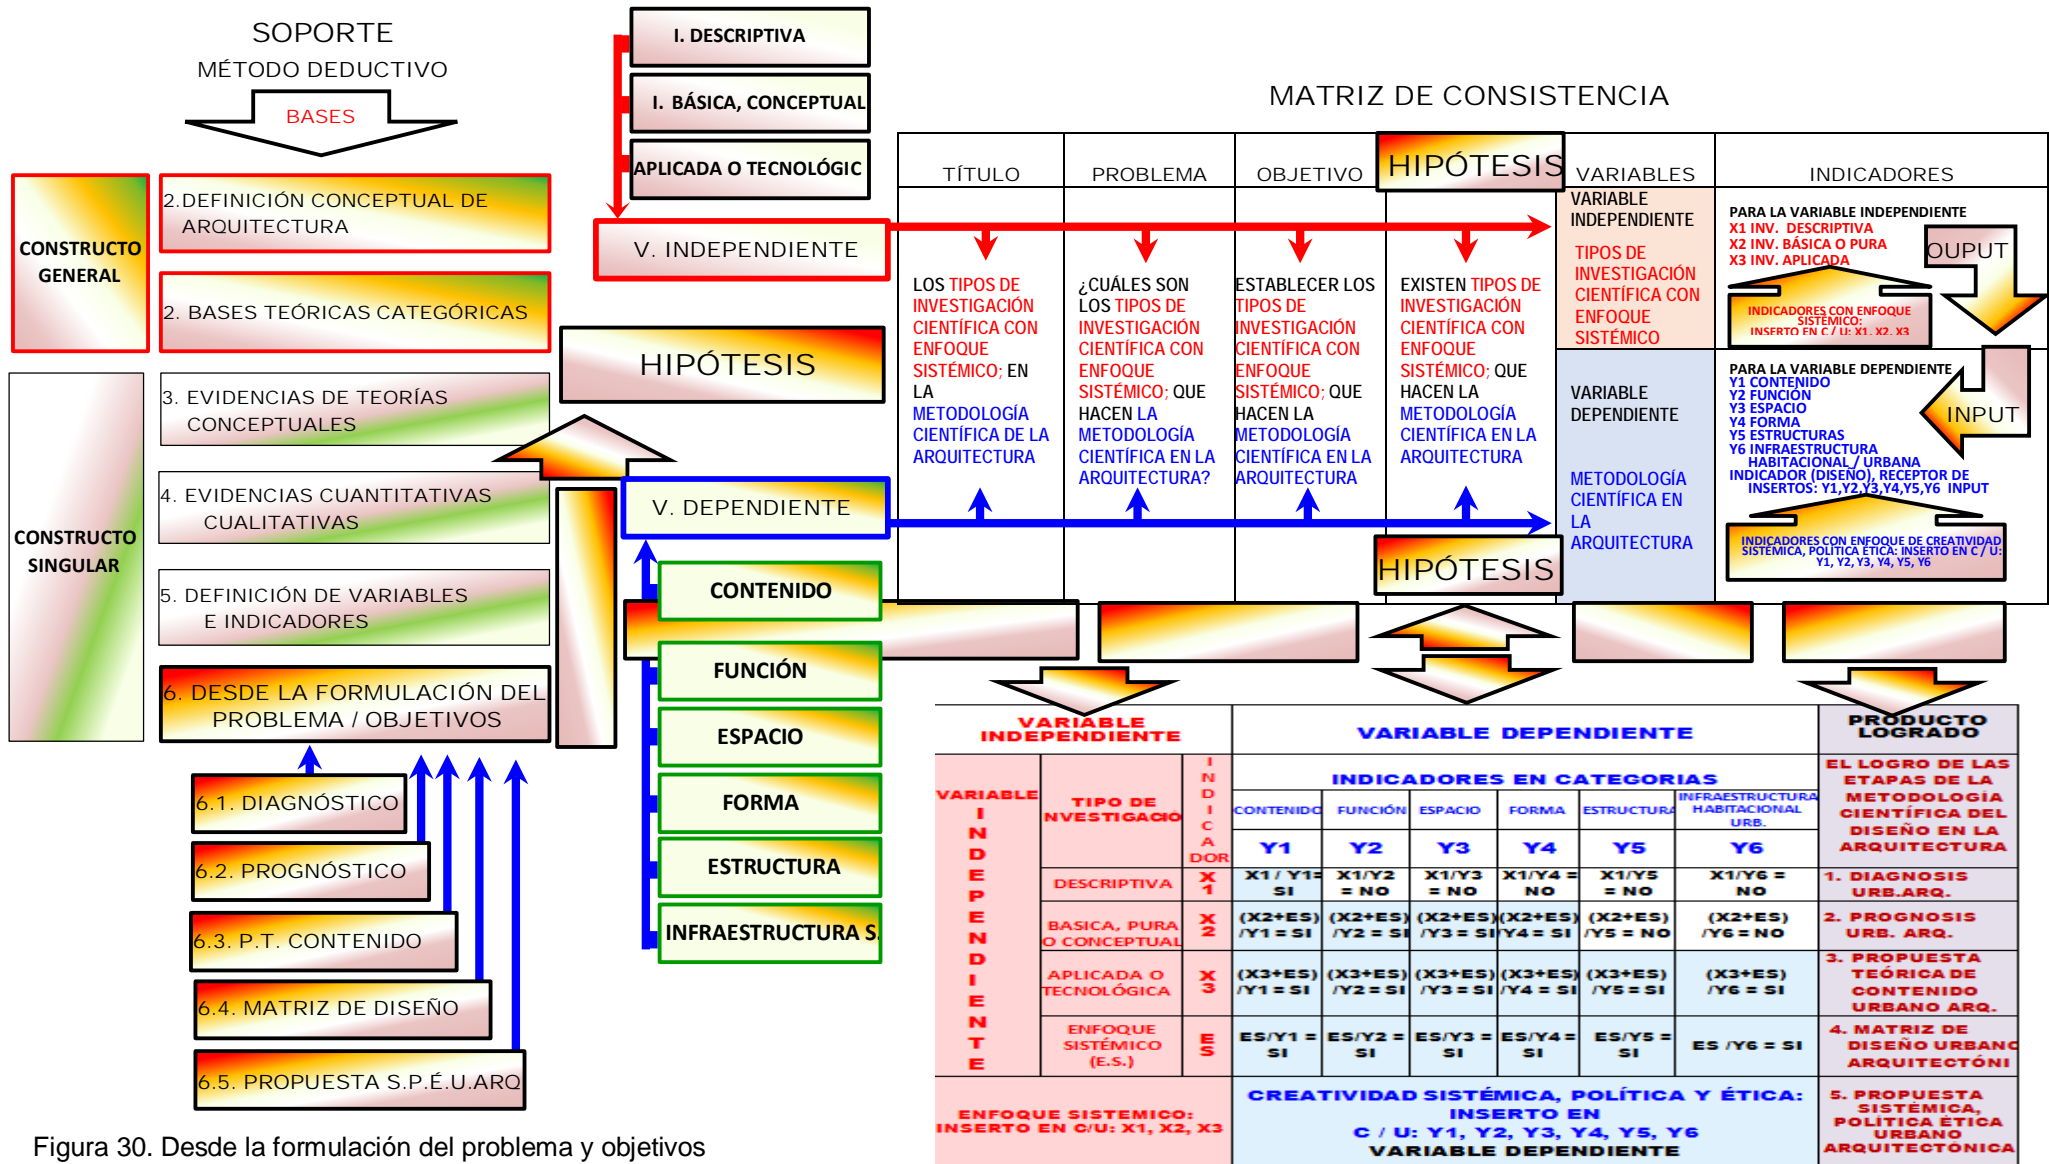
SOPORTE
MÉTODO DEDUCTIVO
BASES

I. DESCRIPTIVA
I. BÁSICA, CONCEPTUAL
APLICADA O TECNOLÓGIC

MATRIZ DE CONSISTENCIA

CONSTRUCTO GENERAL
2.DEFINICIÓN CONCEPTUAL DE ARQUITECTURA
2. BASES TEÓRICAS CATEGÓRICAS
V. INDEPENDIENTE
HIPÓTESIS

CONSTRUCTO SINGULAR
3. EVIDENCIAS DE TEORÍAS CONCEPTUALES
4. EVIDENCIAS CUANTITATIVAS CUALITATIVAS
5. DEFINICIÓN DE VARIABLES E INDICADORES
6. DESDE LA FORMULACIÓN DEL PROBLEMA / OBJETIVOS
6.1. DIAGNÓSTICO
6.2. PROGNÓSTICO
6.3. P.T. CONTENIDO
6.4. MATRIZ DE DISEÑO
6.5. PROPUESTA S.P.É.U.ARQ

V. DEPENDIENTE
CONTENIDO
FUNCIÓN
ESPACIO
FORMA
ESTRUCTURA
INFRAESTRUCTURA S.

| TÍTULO | PROBLEMA | OBJETIVO | HIPÓTESIS | VARIABLES | INDICADORES |
|---|---|---|---|---|---|
| LOS TIPOS DE INVESTIGACIÓN CIENTÍFICA CON ENFOQUE SISTÉMICO; EN LA METODOLOGÍA CIENTÍFICA DE LA ARQUITECTURA | ¿CUÁLES SON LOS TIPOS DE INVESTIGACIÓN CIENTÍFICA CON ENFOQUE SISTÉMICO; QUE HACEN LA METODOLOGÍA CIENTÍFICA EN LA ARQUITECTURA? | ESTABLECER LOS TIPOS DE INVESTIGACIÓN CIENTÍFICA CON ENFOQUE SISTÉMICO; QUE HACEN LA METODOLOGÍA CIENTÍFICA EN LA ARQUITECTURA | EXISTEN TIPOS DE INVESTIGACIÓN CIENTÍFICA CON ENFOQUE SISTÉMICO; QUE HACEN LA METODOLOGÍA CIENTÍFICA EN LA ARQUITECTURA | VARIABLE INDEPENDIENTE TIPOS DE INVESTIGACIÓN CIENTÍFICA CON ENFOQUE SISTÉMICO / VARIABLE DEPENDIENTE METODOLOGÍA CIENTÍFICA EN LA ARQUITECTURA | PARA LA VARIABLE INDEPENDIENTE X1 INV. DESCRIPTIVA X2 INV. BÁSICA O PURA X3 INV. APLICADA / OUPUT / INDICADORES CON ENFOQUE SISTÉMICO: INSERTO EN C / U: X1, X2, X3 / PARA LA VARIABLE DEPENDIENTE Y1 CONTENIDO Y2 FUNCIÓN Y3 ESPACIO Y4 FORMA Y5 ESTRUCTURAS Y6 INFRAESTRUCTURA HABITACIONAL / URBANA INDICADOR (DISEÑO), RECEPTOR DE INSERTOS: Y1,Y2,Y3,Y4,Y5,Y6 INPUT / INPUT / INDICADORES CON ENFOQUE DE CREATIVIDAD SISTEMICA, POLITICA ETICA: INSERTO EN C / U: Y1, Y2, Y3, Y4, Y5, Y6 |

HIPÓTESIS

| VARIABLE INDEPENDIENTE | | | VARIABLE DEPENDIENTE | | | | | | PRODUCTO LOGRADO |
|---|---|---|---|---|---|---|---|---|---|
| VARIABLE INDEPENDIENTE | TIPO DE NVESTIGACIO | INDICADOR | INDICADORES EN CATEGORIAS | | | | | | EL LOGRO DE LAS ETAPAS DE LA METODOLOGÍA CIENTÍFICA DEL DISEÑO EN LA ARQUITECTURA |
| | | | CONTENIDO | FUNCIÓN | ESPACIO | FORMA | ESTRUCTURA | INFRAESTRUCTURA HABITACIONAL URB. | |
| | | | Y1 | Y2 | Y3 | Y4 | Y5 | Y6 | |
| | DESCRIPTIVA | X 1 | X1 / Y1= SI | X1/Y2 = NO | X1/Y3 = NO | X1/Y4 = NO | X1/Y5 = NO | X1/Y6 = NO | 1. DIAGNOSTICO URB.ARQ. |
| | BASICA, PURA O CONCEPTUAL | X 2 | (X2+ES) /Y1 = SI | (X2+ES) /Y2 = SI | (X2+ES) /Y3 = SI | (X2+ES) /Y4 = SI | (X2+ES) /Y5 = NO | (X2+ES) /Y6 = NO | 2. PROGNOSIS URB. ARQ. |
| | APLICADA O TECNOLÓGICA | X 3 | (X3+ES) /Y1 = SI | (X3+ES) /Y2 = SI | (X3+ES) /Y3 = SI | (X3+ES) /Y4 = SI | (X3+ES) /Y5 = SI | (X3+ES) /Y6 = SI | 3. PROPUESTA TEÓRICA DE CONTENIDO URBANO ARQ. |
| | ENFOQUE SISTÉMICO (E.S.) | E S | ES/Y1 = SI | ES/Y2 = SI | ES/Y3 = SI | ES/Y4 = SI | ES/Y5 = SI | ES /Y6 = SI | 4. MATRIZ DE DISEÑO URBANO ARQUITECTÓNI |
| ENFOQUE SISTEMICO: INSERTO EN C/U: X1, X2, X3 | | | CREATIVIDAD SISTÉMICA, POLÍTICA Y ÉTICA: INSERTO EN C / U: Y1, Y2, Y3, Y4, Y5, Y6 VARIABLE DEPENDIENTE | | | | | | 5. PROPUESTA SISTÉMICA, POLITICA ÉTICA URBANO ARQUITECTONICA |

Figura 30. Desde la formulación del problema y objetivos